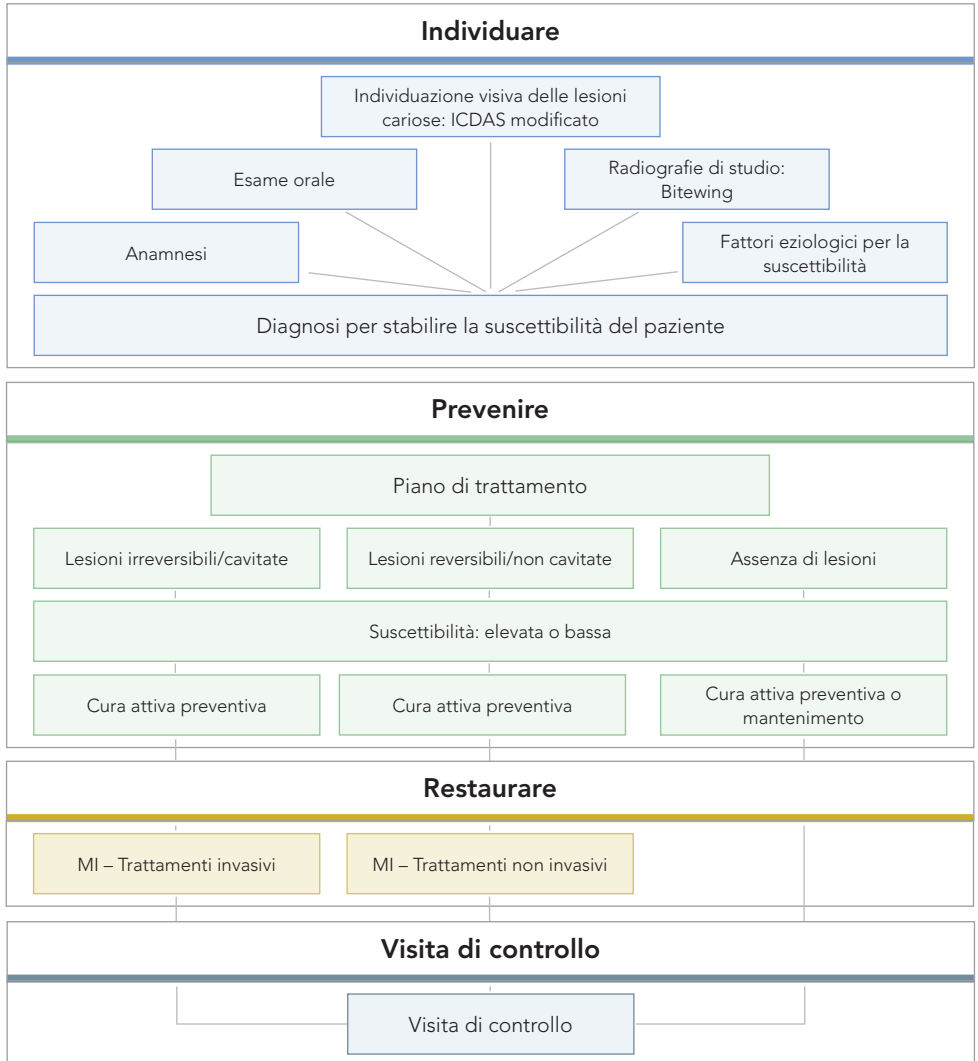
Individuare

Individuazione visiva delle lesioni cariose: ICDAS modificato

Esame orale

Radiografie di studio: Bitewing

Anamnesi

Fattori eziologici per la suscettibilità

Diagnosi per stabilire la suscettibilità del paziente

Prevenire

Piano di trattamento

Lesioni irreversibili/cavitate

Lesioni reversibili/non cavitate

Assenza di lesioni

Suscettibilità: elevata o bassa

Cura attiva preventiva

Cura attiva preventiva

Cura attiva preventiva o mantenimento

Restaurare

MI – Trattamenti invasivi

MI – Trattamenti non invasivi

Visita di controllo

Visita di controllo